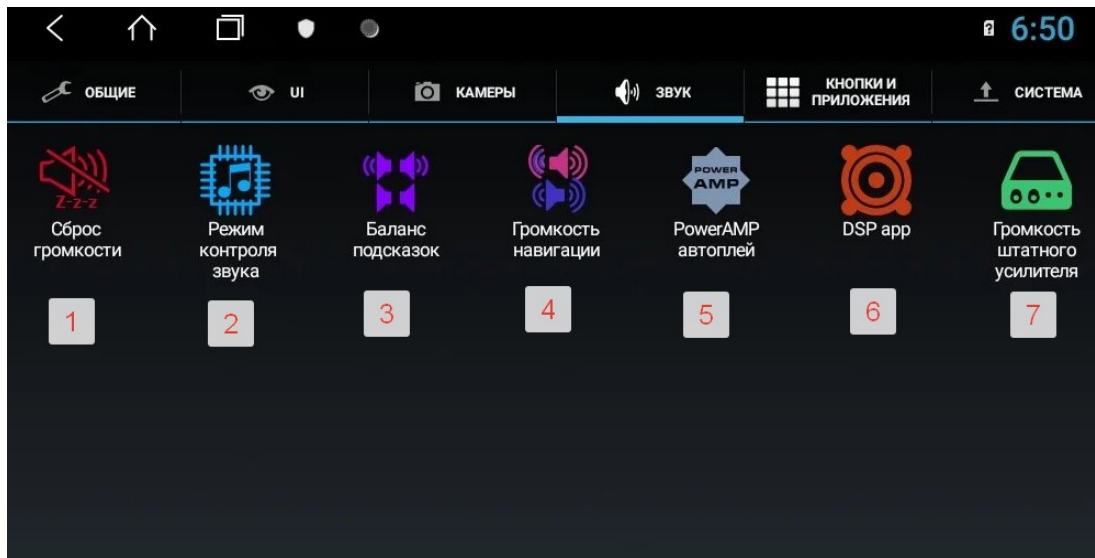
6:50

ОБЩИЕ UI КАМЕРЫ ЗВУК КНОПКИ И ПРИЛОЖЕНИЯ СИСТЕМА

Z-z-z
Сброс громкости
1

Режим контроля звука
2

Баланс подсказок
3

Громкость навигации
4

POWER AMP
PowerAMP автоплей
5

DSP app
6

Громкость штатного усилителя
7